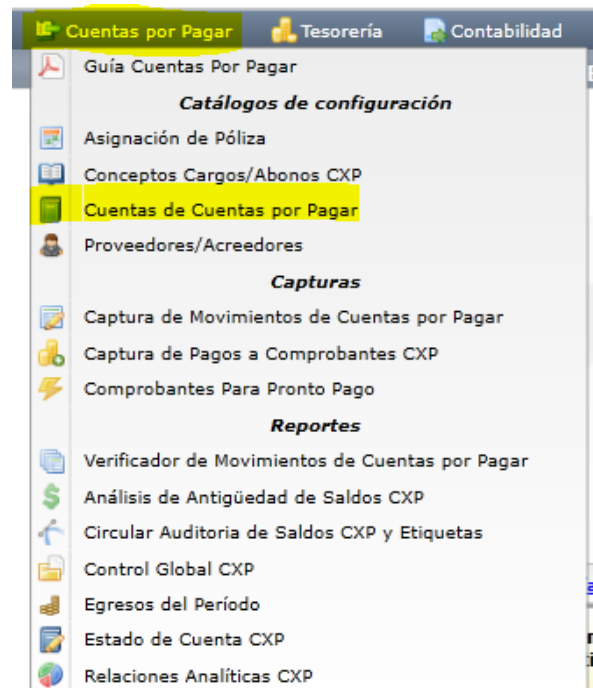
Cuentas por Pagar
Tesorería
Contabilidad

Guía Cuentas Por Pagar

Catálogos de configuración

Asignación de Póliza
Conceptos Cargos/Abonos CXP
Cuentas de Cuentas por Pagar
Proveedores/Acreedores

Capturas

Captura de Movimientos de Cuentas por Pagar
Captura de Pagos a Comprobantes CXP
Comprobantes Para Pronto Pago

Reportes

Verificador de Movimientos de Cuentas por Pagar
Análisis de Antigüedad de Saldos CXP
Circular Auditoria de Saldos CXP y Etiquetas
Control Global CXP
Egresos del Período
Estado de Cuenta CXP
Relaciones Analíticas CXP